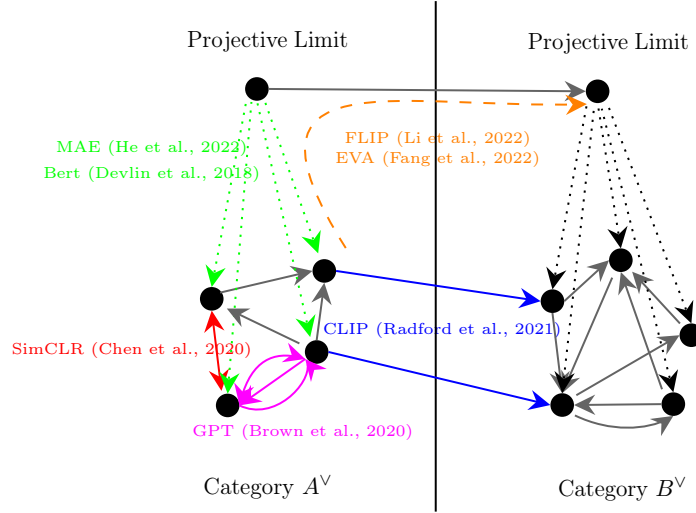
Projective Limit

Projective Limit

MAE (He et al., 2022)
Bert (Devlin et al., 2018)

FLIP (Li et al., 2022)
EVA (Fang et al., 2022)

CLIP (Radford et al., 2021)

SimCLR (Chen et al., 2020)

GPT (Brown et al., 2020)

Category $A^{\vee}$

Category $B^{\vee}$